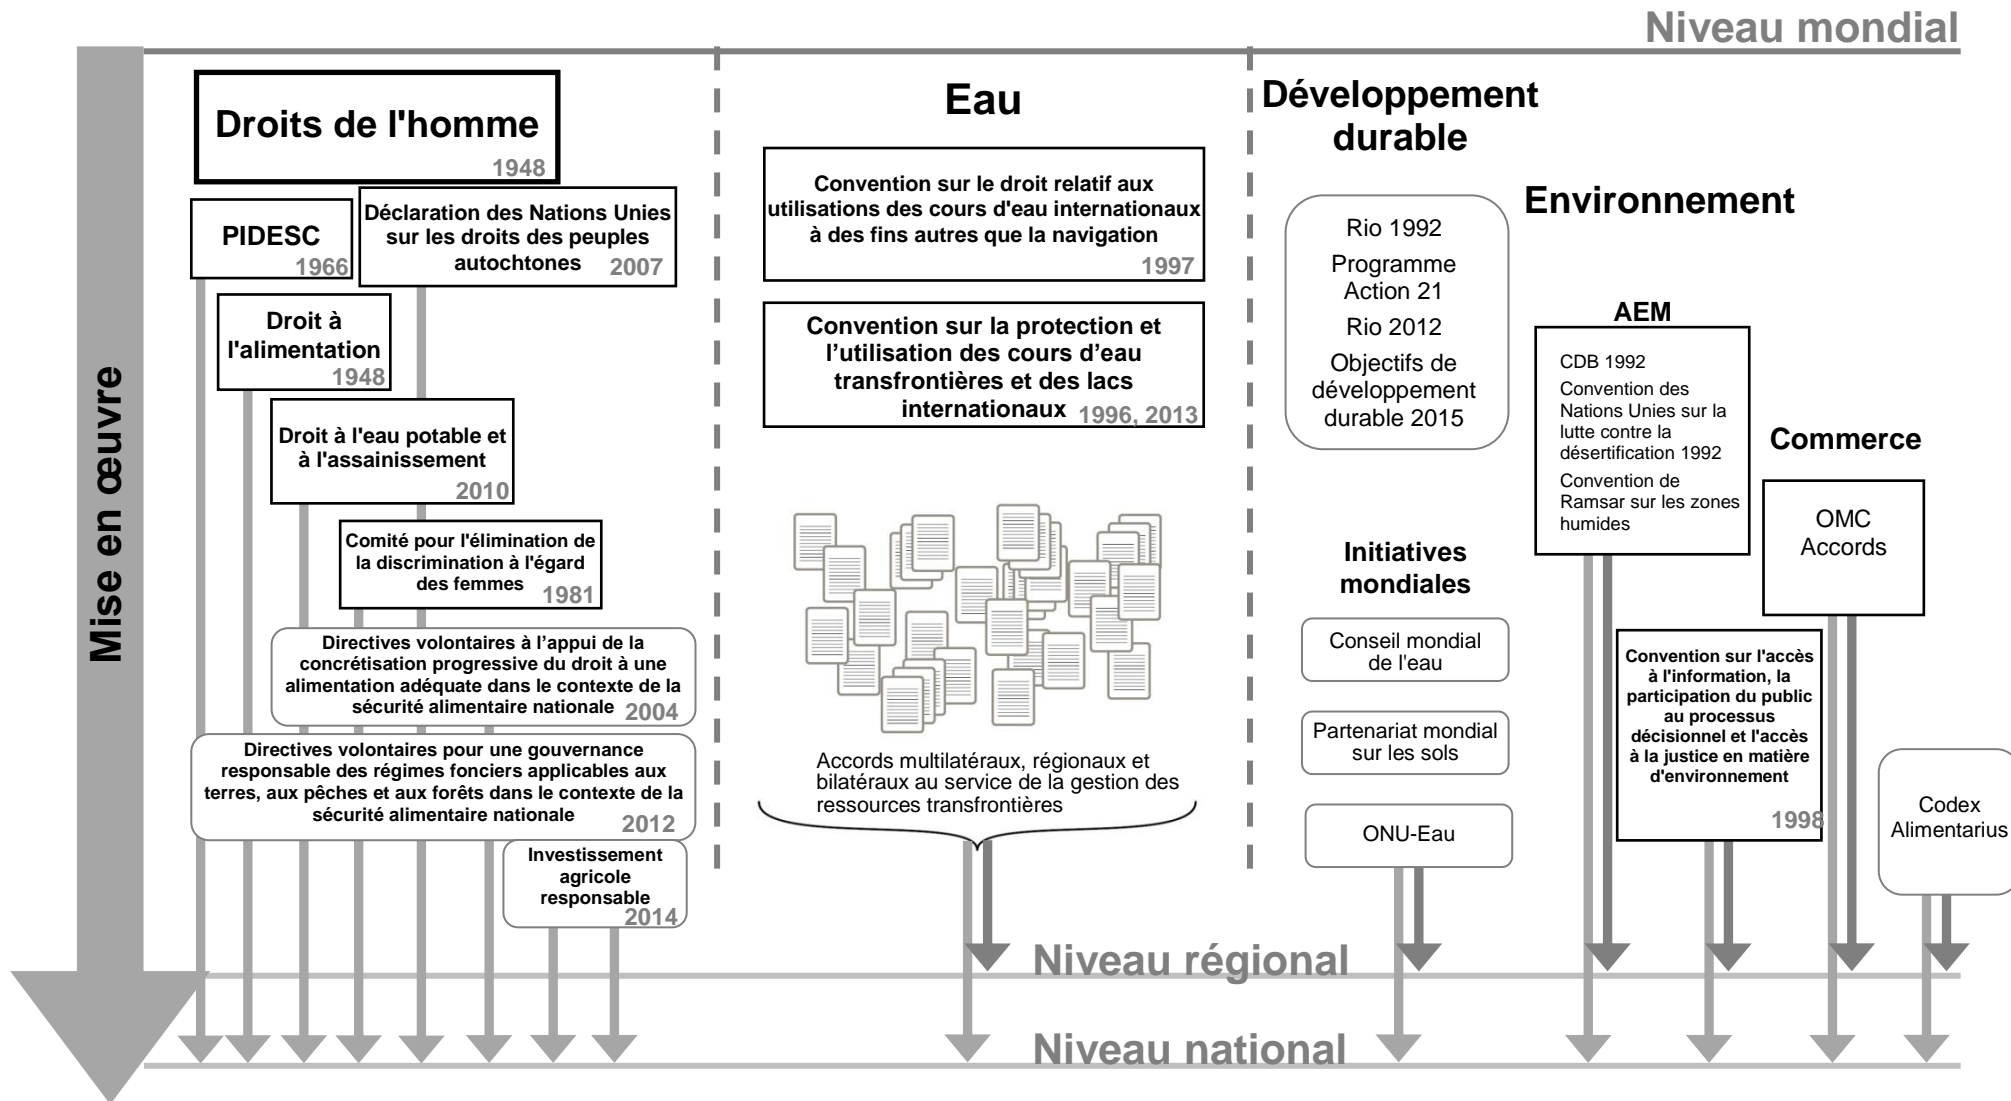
Niveau mondial

Mise en œuvre

Droits de l'homme 1948

PIDESC 1966

Déclaration des Nations Unies sur les droits des peuples autochtones 2007

Droit à l'alimentation 1948

Droit à l'eau potable et à l'assainissement 2010

Comité pour l'élimination de la discrimination à l'égard des femmes 1981

Directives volontaires à l'appui de la concrétisation progressive du droit à une alimentation adéquate dans le contexte de la sécurité alimentaire nationale 2004

Directives volontaires pour une gouvernance responsable des régimes fonciers applicables aux terres, aux pêches et aux forêts dans le contexte de la sécurité alimentaire nationale 2012

Investissement agricole responsable 2014

Eau

Convention sur le droit relatif aux utilisations des cours d'eau internationaux à des fins autres que la navigation 1997

Convention sur la protection et l'utilisation des cours d'eau transfrontières et des lacs internationaux 1996, 2013

Accords multilatéraux, régionaux et bilatéraux au service de la gestion des ressources transfrontières

Développement durable

Rio 1992
Programme Action 21
Rio 2012
Objectifs de développement durable 2015

Initiatives mondiales

Conseil mondial de l'eau

Partenariat mondial sur les sols

ONU-Eau

Environnement

AEM

CDB 1992
Convention des Nations Unies sur la lutte contre la désertification 1992
Convention de Ramsar sur les zones humides

Convention sur l'accès à l'information, la participation du public au processus décisionnel et l'accès à la justice en matière d'environnement 1998

Commerce

OMC Accords

Codex Alimentarius

Niveau régional

Niveau national